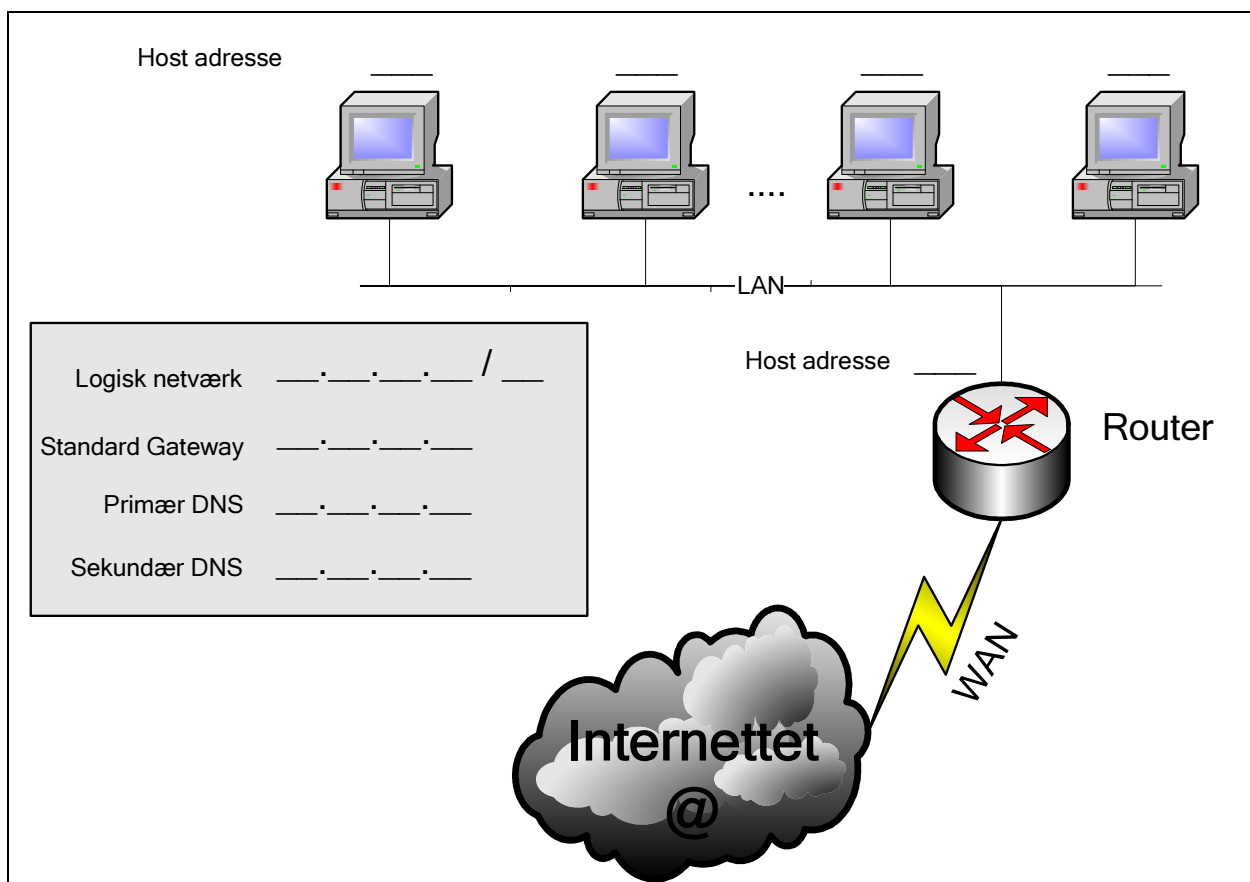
Host adresse

____ ____ ____ ____

....

LAN

Logisk netværk ___.___.___.___ / ___

Standard Gateway ___.___.___.___

Primær DNS ___.___.___.___

Sekundær DNS ___.___.___.___

Host adresse ____

Router

WAN

Internettet

@